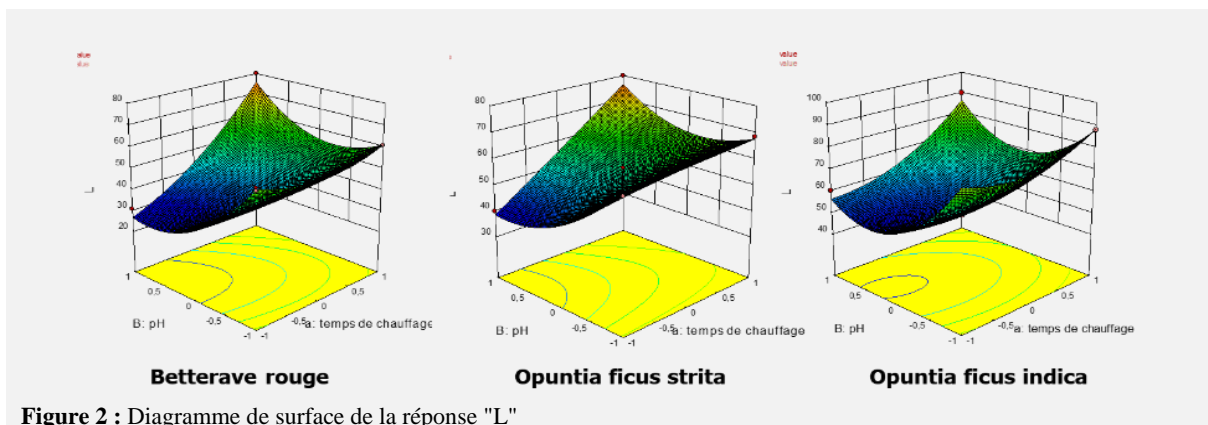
value
value

80
70
60
50
40
30
20
L
1
0.5
0
-0.5
-1
B: pH
-1
-0.5
0
0.5
1
A: temps de chauffage

Betterave rouge

80
70
60
50
40
30
L
1
0.5
0
-0.5
-1
B: pH
-1
-0.5
0
0.5
1
A: temps de chauffage

Opuntia ficus strita

value
value

100
90
80
70
60
50
40
L
1
0.5
0
-0.5
-1
B: pH
-1
-0.5
0
0.5
1
A: temps de chauffage

Opuntia ficus indica

**Figure 2 :** Diagramme de surface de la réponse "L"